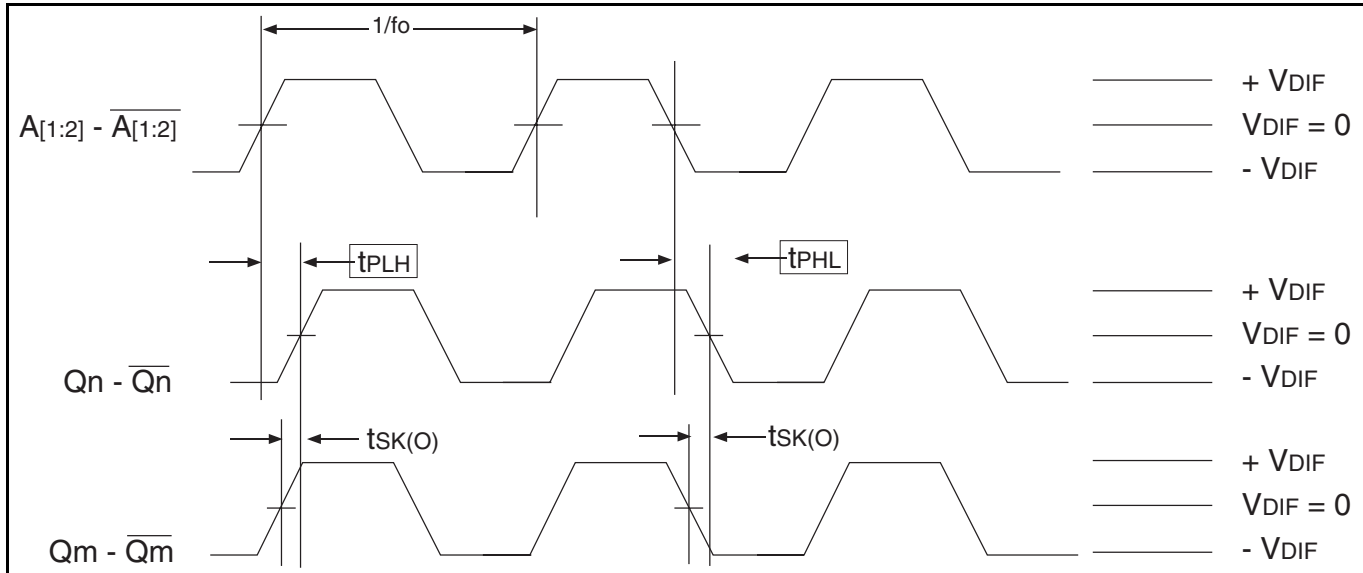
1/fo

$A_{[1:2]}$ - $\overline{A_{[1:2]}}$

+ $V_{DIF}$
$V_{DIF}$ = 0
- $V_{DIF}$

$t_{PLH}$

$t_{PHL}$

+ $V_{DIF}$
$V_{DIF}$ = 0
- $V_{DIF}$

Qn - $\overline{Qn}$

$t_{SK(O)}$

$t_{SK(O)}$

+ $V_{DIF}$
$V_{DIF}$ = 0
- $V_{DIF}$

Qm - $\overline{Qm}$